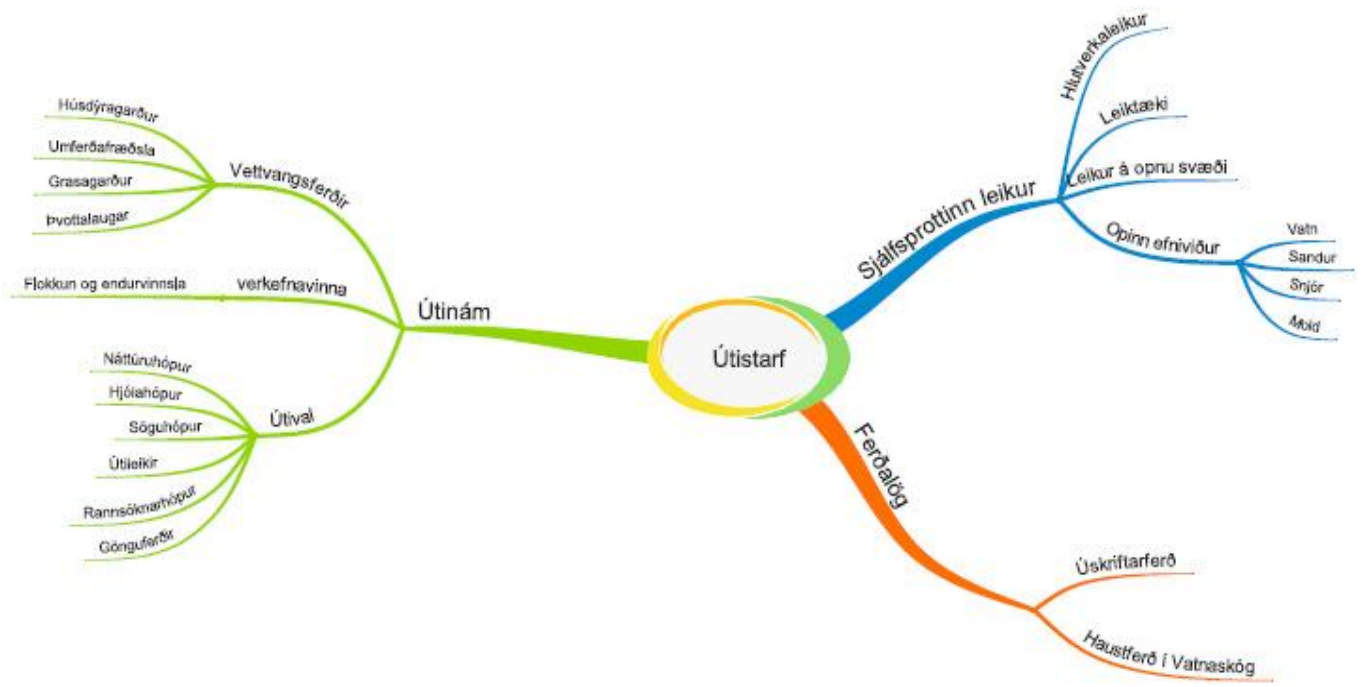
Útistarf

Útinám

Vettvangsferðir
Húsdýragarður
Umferðafræðsla
Grasagarður
Þvottalaugar

verkefnavinna
Flokkun og endurvinnsla

Útival
Náttúruhópur
Hjólahópur
Söguhópur
Útileikir
Rannsóknarhópur
Gönguferðir

Sjálfsprottinn leikur
Hlutverkaleikur
Leiktæki
Leikur á opnu svæði
Opinn efniviður
Vatn
Sandur
Snjór
Mold

Ferðalög
Úskriftarferð
Haustferð í Vatnaskóg